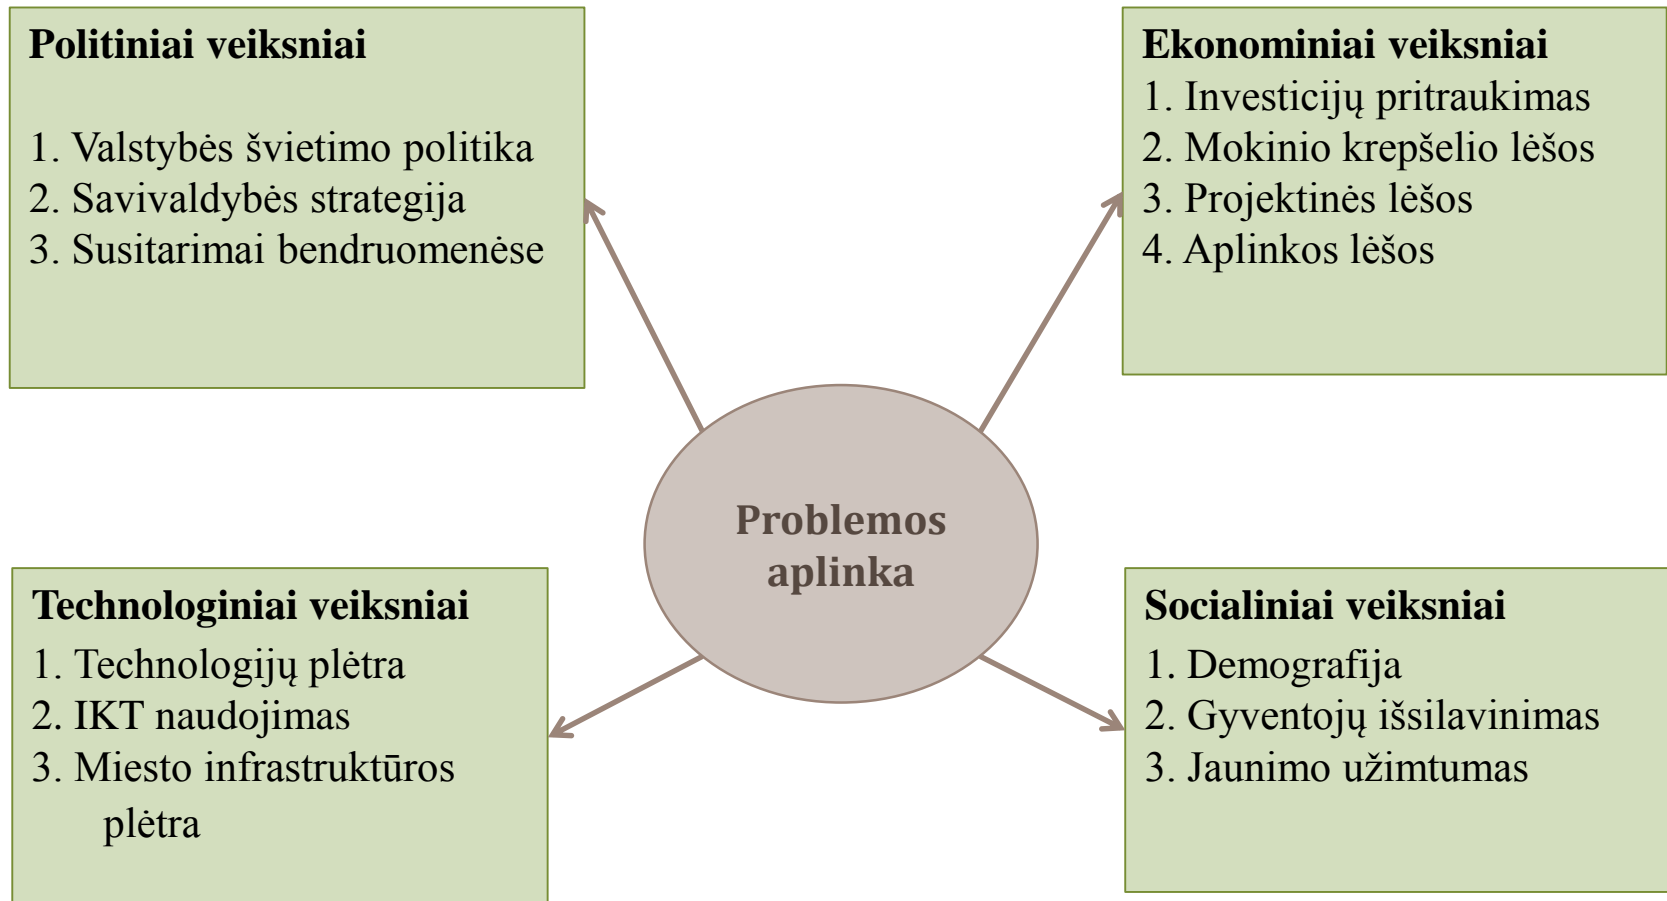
**Politiniai veiksniai**

1. Valstybės švietimo politika
2. Savivaldybės strategija
3. Susitarimai bendruomenėse

**Ekonominiai veiksniai**
1. Investicijų pritraukimas
2. Mokinio krepšelio lėšos
3. Projektinės lėšos
4. Aplinkos lėšos

**Problemos aplinka**

**Technologiniai veiksniai**
1. Technologijų plėtra
2. IKT naudojimas
3. Miesto infrastruktūros plėtra

**Socialiniai veiksniai**
1. Demografija
2. Gyventojų išsilavinimas
3. Jaunimo užimtumas